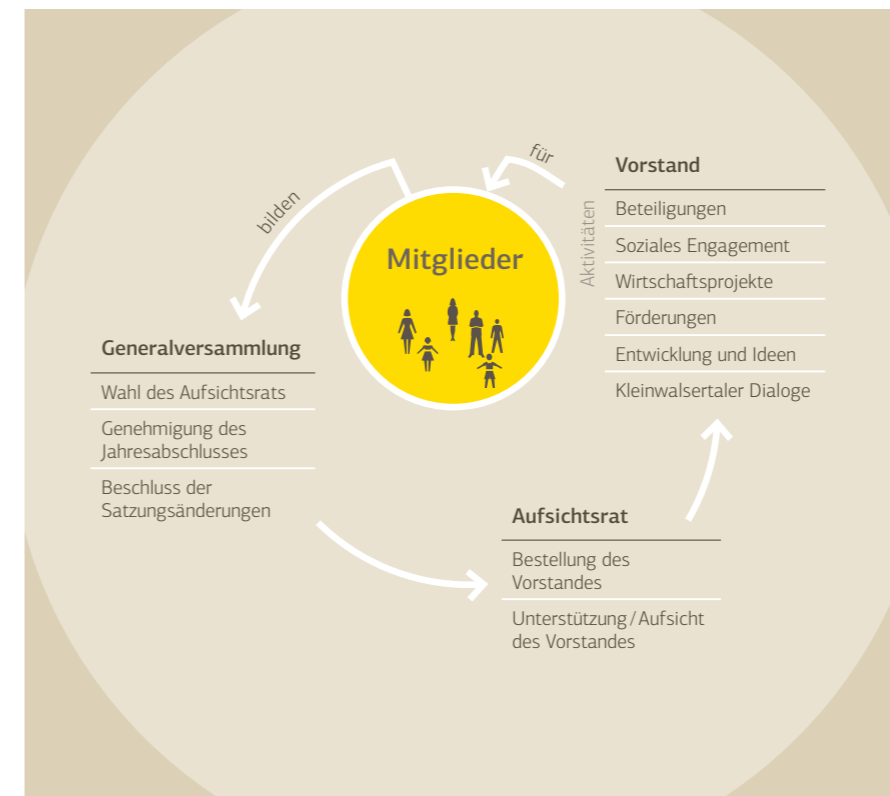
Mitglieder

für

bilden

Vorstand

Aktivitäten

Beteiligungen

Soziales Engagement

Wirtschaftsprojekte

Förderungen

Entwicklung und Ideen

Kleinwalsertaler Dialoge

Generalversammlung

Wahl des Aufsichtsrats

Genehmigung des Jahresabschlusses

Beschluss der Satzungsänderungen

Aufsichtsrat

Bestellung des Vorstandes

Unterstützung / Aufsicht des Vorstandes